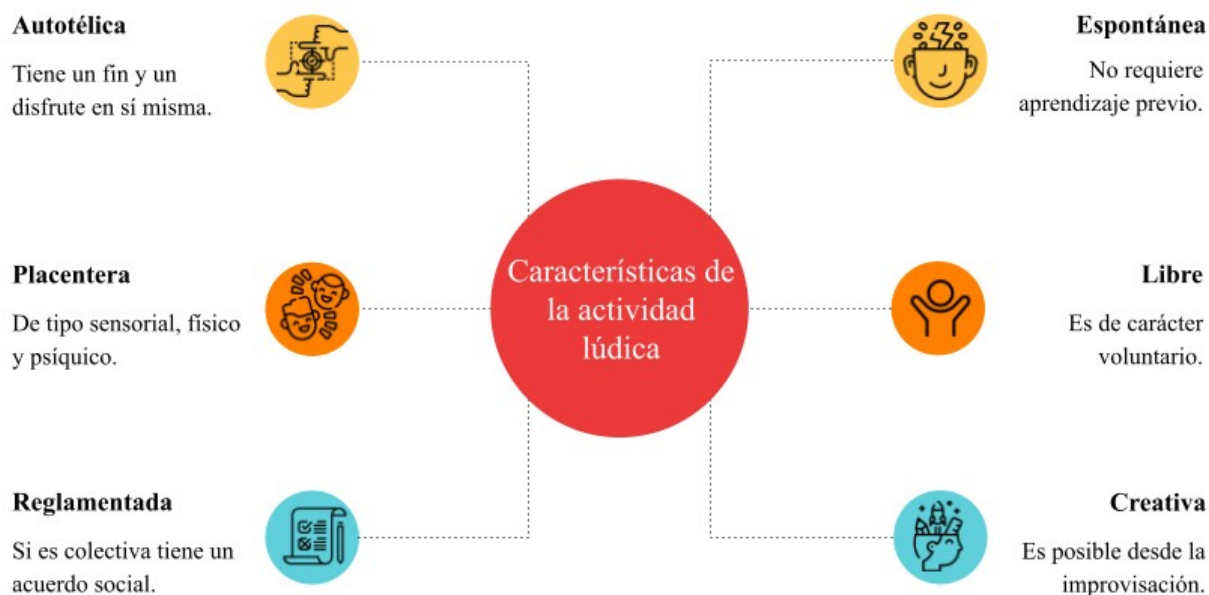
Características de la actividad lúdica

Autotélica

Tiene un fin y un disfrute en sí misma.

Placentera

De tipo sensorial, físico y psíquico.

Reglamentada

Si es colectiva tiene un acuerdo social.

Espontánea

No requiere aprendizaje previo.

Libre

Es de carácter voluntario.

Creativa

Es posible desde la improvisación.